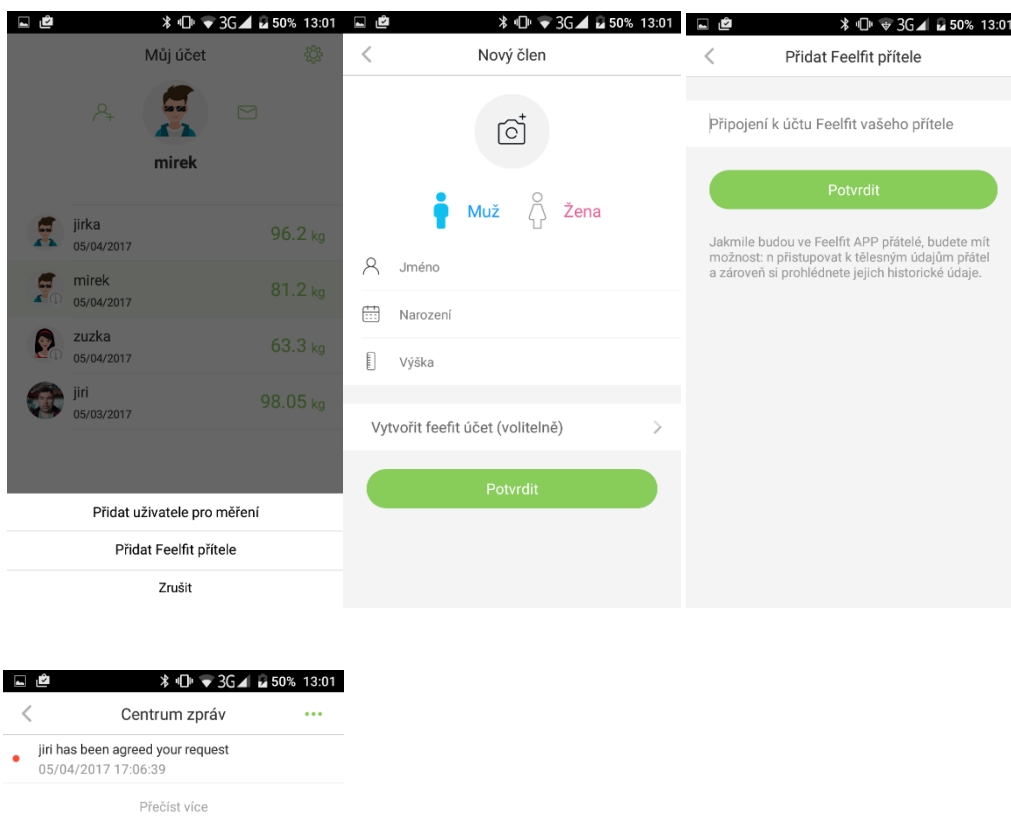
3G 50% 13:01

Můj účet

mirek

jirka
05/04/2017
96.2 kg

mirek
05/04/2017
81.2 kg

zuzka
05/04/2017
63.3 kg

jiri
05/03/2017
98.05 kg

Přidat uživatele pro měření

Přidat Feelfit přítele

Zrušit

3G 50% 13:01

Nový člen

Muž Žena

Jméno

Narození

Výška

Vytvořit feefit účet (volitelně)

Potvrdit

3G 50% 13:01

Přidat Feelfit přítele

Připojení k účtu Feelfit vašeho přítele

Potvrdit

Jakmile budou ve Feelfit APP přátelé, budete mít možnost: n přistupovat k tělesným údajům přátel a zároveň si prohlédnete jejich historické údaje.

3G 50% 13:01

Centrum zpráv

jiri has been agreed your request
05/04/2017 17:06:39

Přečíst více